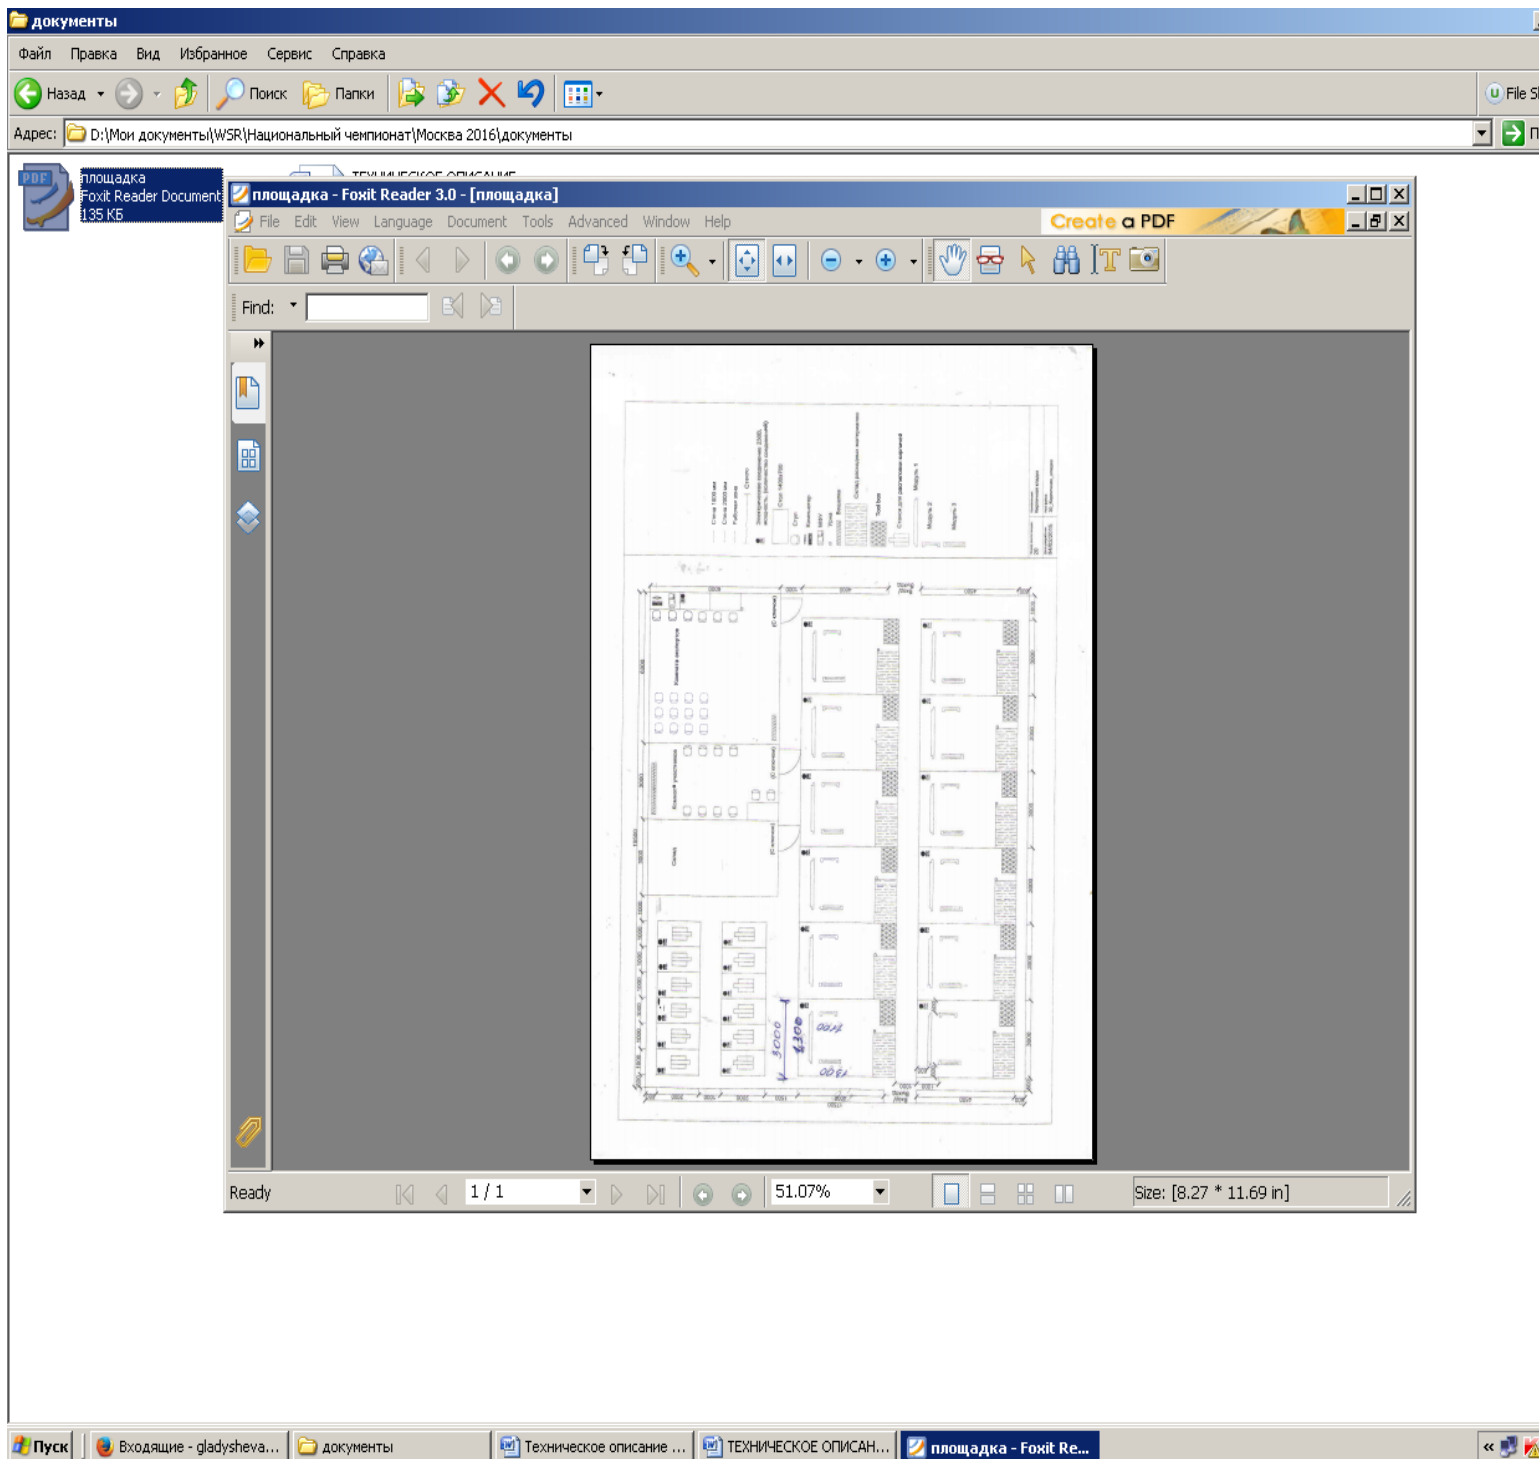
документы

Файл Правка Вид Избранное Сервис Справка

Назад Поиск Папки

File S

Адрес: D:\Мои документы\WSR\Национальный чемпионат\Москва 2016\документы

площадка
Foxit Reader Document
135 КБ

площадка - Foxit Reader 3.0 - [площадка]

File Edit View Language Document Tools Advanced Window Help

Create a PDF

Find:

3000
1300
1700
1700

Ready 1 / 1 51.07% Size: [8.27 * 11.69 in]

Пуск Входящие - gladysheva... документы Техническое описание ... ТЕХНИЧЕСКОЕ ОПИСАН... площадка - Foxit Re...